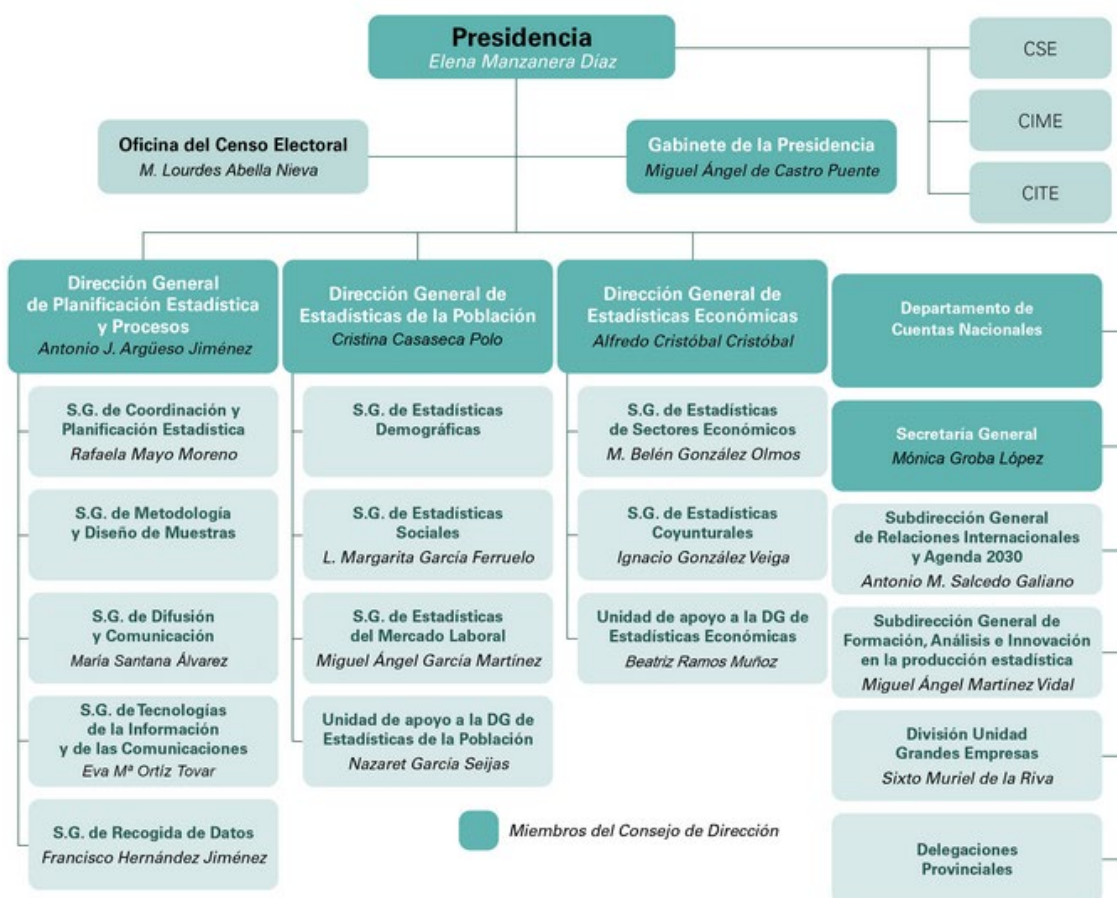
Presidencia
Elena Manzanera Díaz

CSE

CIME

CITE

Oficina del Censo Electoral
M. Lourdes Abella Nieva

Gabinete de la Presidencia
Miguel Ángel de Castro Puente

Dirección General de Planificación Estadística y Procesos
Antonio J. Argüeso Jiménez

S.G. de Coordinación y Planificación Estadística
Rafaela Mayo Moreno

S.G. de Metodología y Diseño de Muestras

S.G. de Difusión y Comunicación
María Santana Álvarez

S.G. de Tecnologías de la Información y de las Comunicaciones
Eva Mª Ortíz Tovar

S.G. de Recogida de Datos
Francisco Hernández Jiménez

Dirección General de Estadísticas de la Población
Cristina Casaseca Polo

S.G. de Estadísticas Demográficas

S.G. de Estadísticas Sociales
L. Margarita García Ferruelo

S.G. de Estadísticas del Mercado Laboral
Miguel Ángel García Martínez

Unidad de apoyo a la DG de Estadísticas de la Población
Nazaret García Seijas

Dirección General de Estadísticas Económicas
Alfredo Cristóbal Cristóbal

S.G. de Estadísticas de Sectores Económicos
M. Belén González Olmos

S.G. de Estadísticas Coyunturales
Ignacio González Veiga

Unidad de apoyo a la DG de Estadísticas Económicas
Beatriz Ramos Muñoz

Departamento de Cuentas Nacionales

Secretaría General
Mónica Groba López

Subdirección General de Relaciones Internacionales y Agenda 2030
Antonio M. Salcedo Galiano

Subdirección General de Formación, Análisis e Innovación en la producción estadística
Miguel Ángel Martínez Vidal

División Unidad Grandes Empresas
Sixto Muriel de la Riva

Delegaciones Provinciales

Miembros del Consejo de Dirección